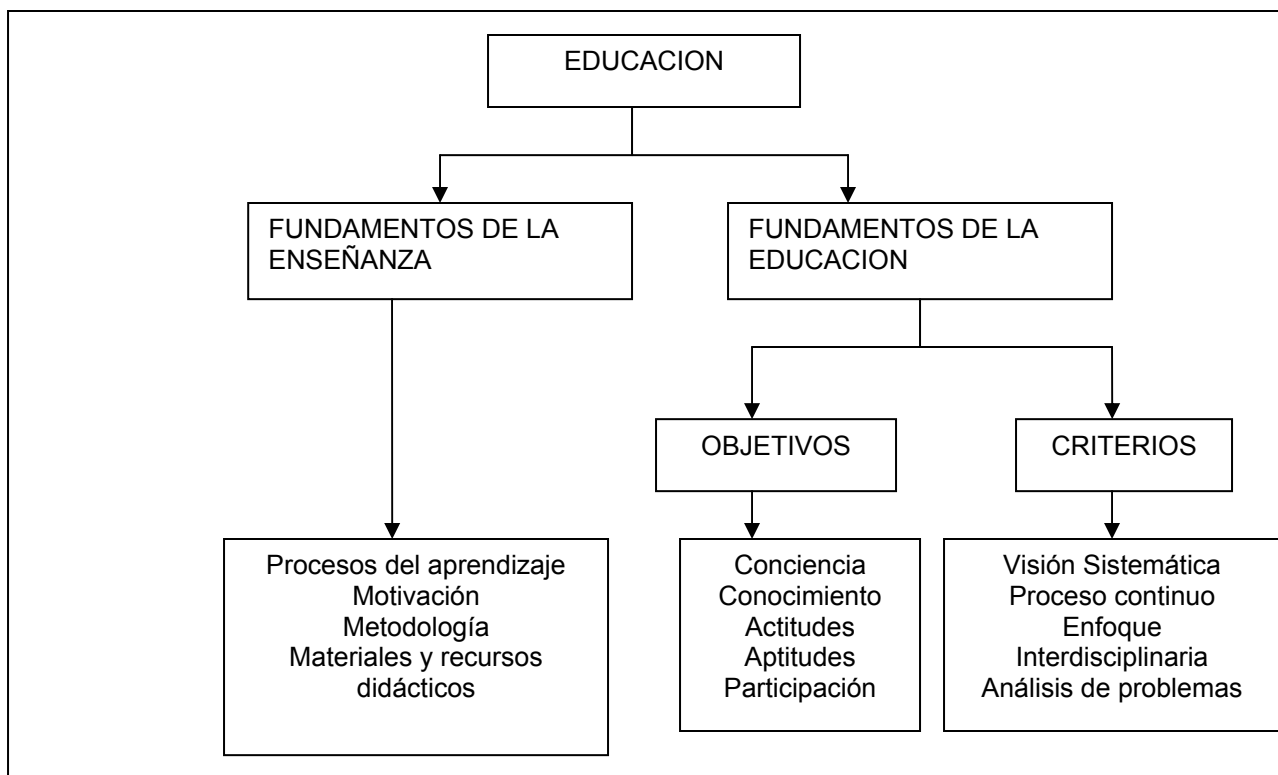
EDUCACION

FUNDAMENTOS DE LA ENSEÑANZA

FUNDAMENTOS DE LA EDUCACION

OBJETIVOS

CRITERIOS

Procesos del aprendizaje
Motivación
Metodología
Materiales y recursos didácticos

Conciencia
Conocimiento
Actitudes
Aptitudes
Participación

Visión Sistemática
Proceso continuo
Enfoque
Interdisciplinaria
Análisis de problemas